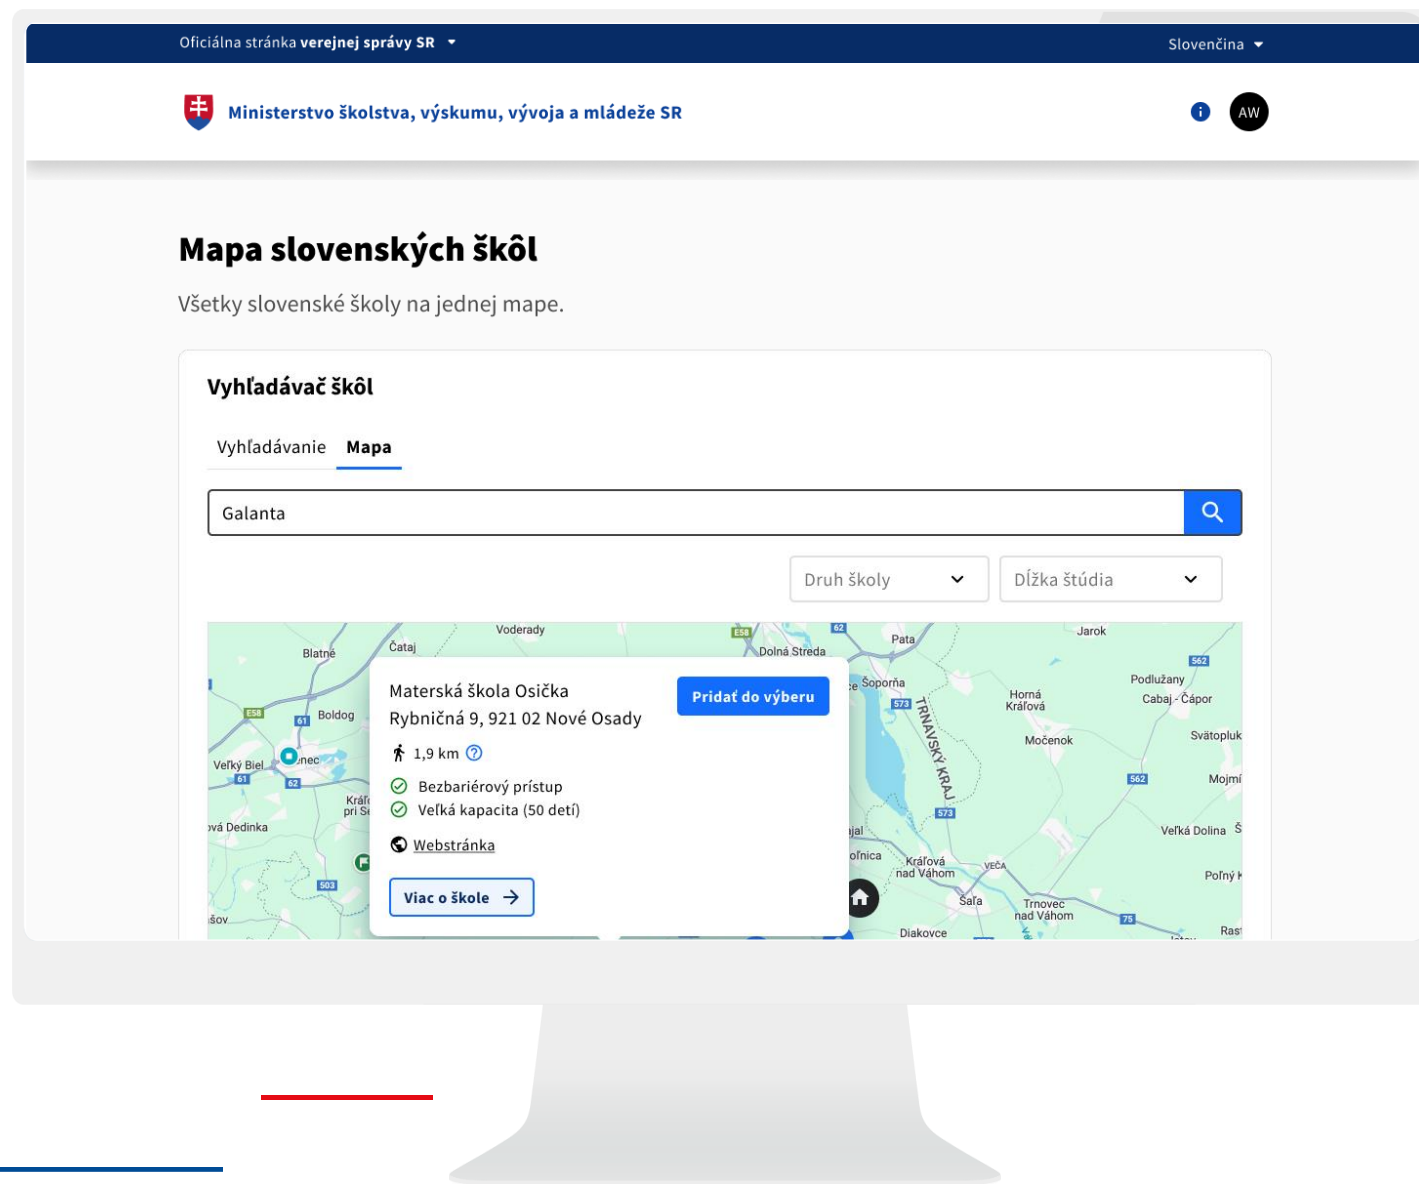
Oficiálna stránka verejnej správy SR

Slovenčina

Ministerstvo školstva, výskumu, vývoja a mládeže SR

AW

Mapa slovenských škôl

Všetky slovenské školy na jednej mape.

Vyhľadávač škôl

Vyhľadávanie Mapa

Galanta

Druh školy

Dĺžka štúdia

Voderady
Blatné
Čataj
Dolná Streda
Pata
Jarok
Boldog
Veľký Biel
Kráľ pri Se
vá Dedinka
šov
Šoporňa
TRNAVSKÝ KRAJ
Horná Kráľová
Močenok
Podlužany
Cabaj - Čápor
Svätopluk
Mojmí
Veľká Dolina
ajal
oľnica
Kráľová nad Váhom
VEČA
Šaľa
Trnovec nad Váhom
Diakovce
Poľný
Rast

Materská škola Osička
Rybničná 9, 921 02 Nové Osady

Pridať do výberu

1,9 km
Bezbariérový prístup
Veľká kapacita (50 detí)
Webstránka

Viac o škole